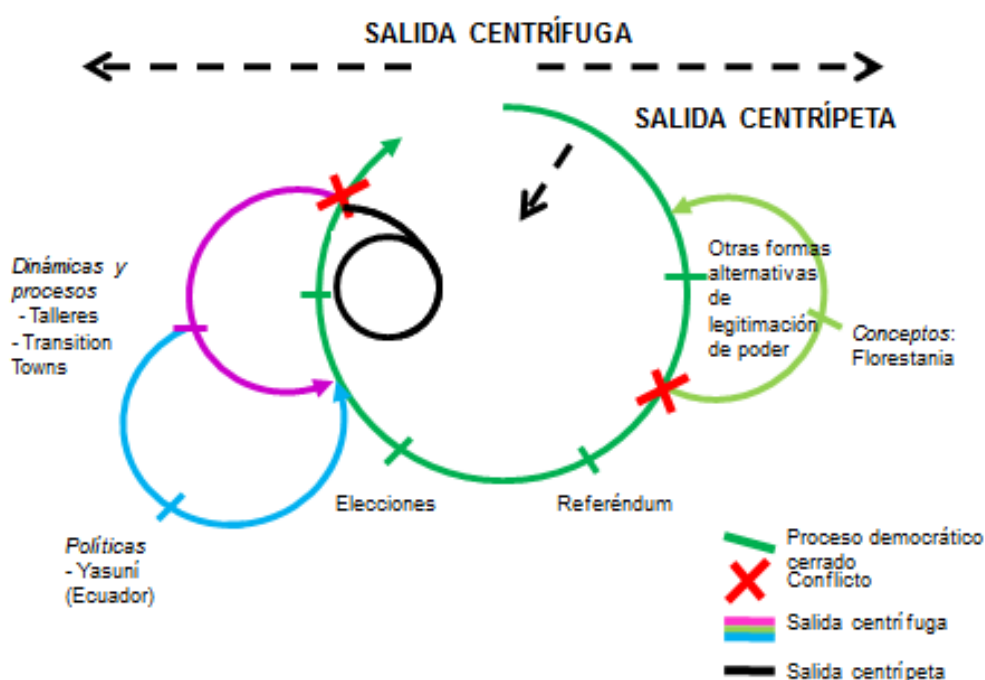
SALIDA CENTRÍFUGA

SALIDA CENTRÍPETA

Dinámicas y procesos
- Talleres
- Transition Towns

Otras formas alternativas de legitimación de poder

Conceptos: Florestania

Políticas
- Yasuní (Ecuador)

Elecciones

Referéndum

Proceso democrático cerrado

Conflicto

Salida centrífuga

Salida centrípeta